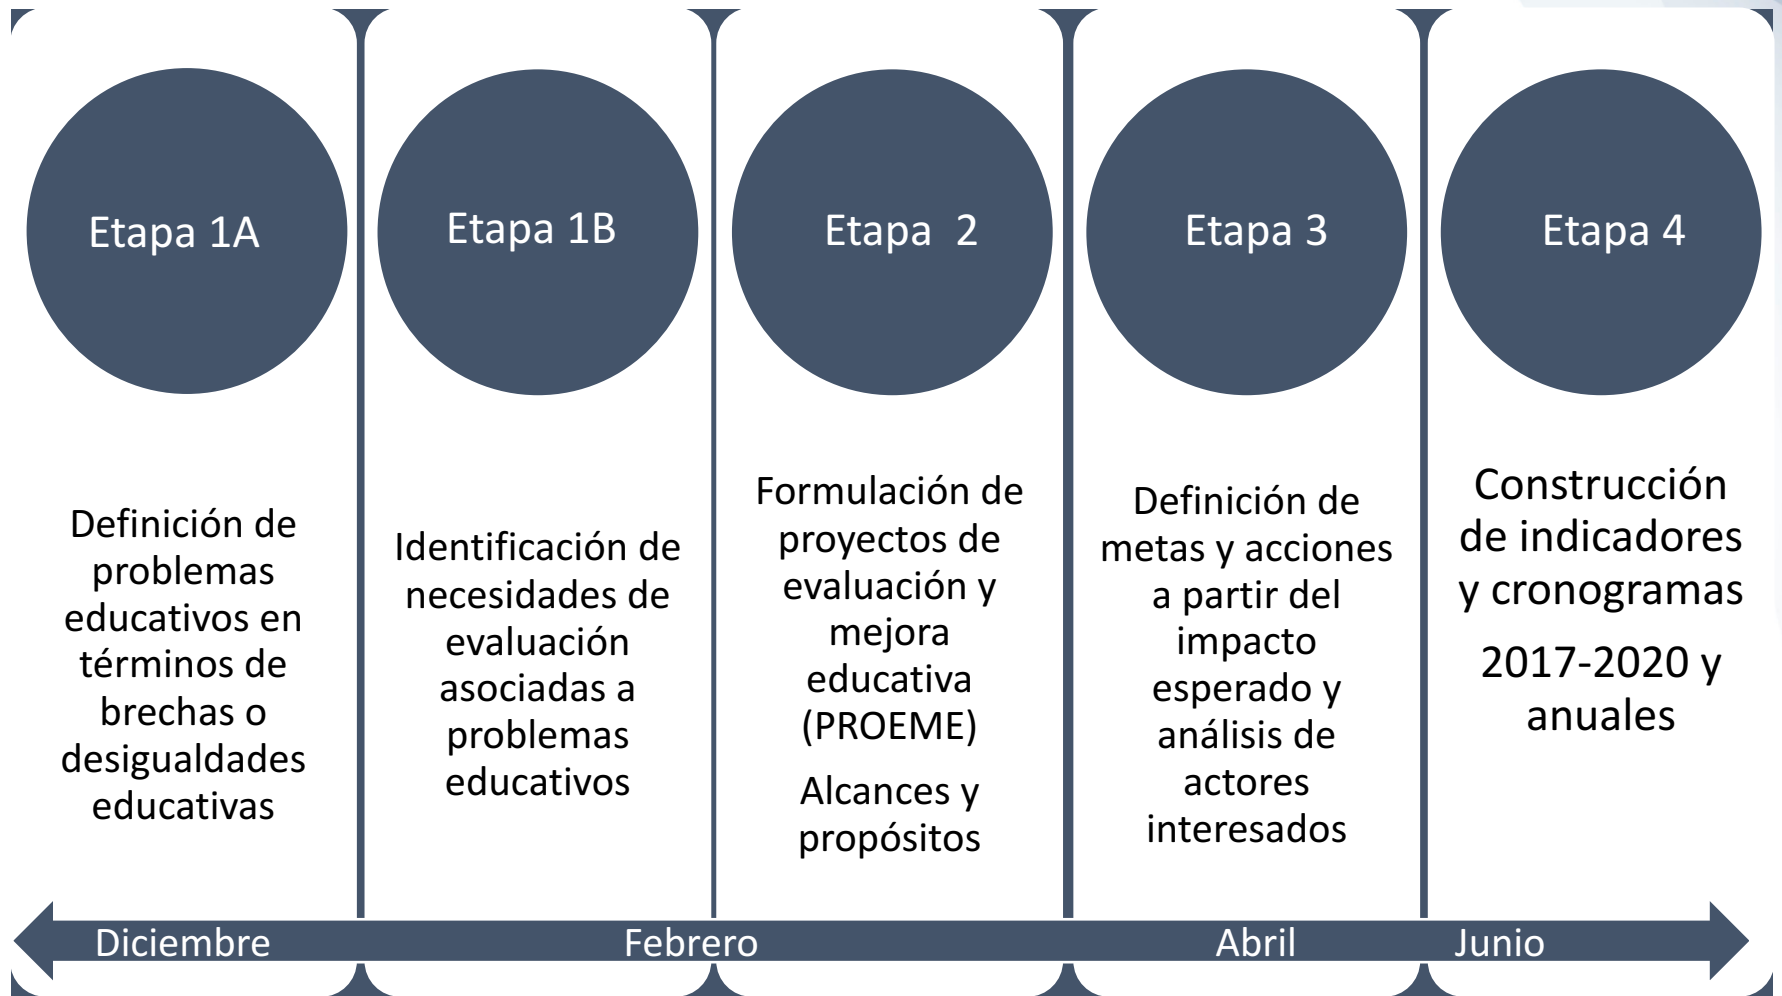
Etapa 1A

Definición de problemas educativos en términos de brechas o desigualdades educativas

Etapa 1B

Identificación de necesidades de evaluación asociadas a problemas educativos

Etapa 2

Formulación de proyectos de evaluación y mejora educativa (PROEME)

Alcances y propósitos

Etapa 3

Definición de metas y acciones a partir del impacto esperado y análisis de actores interesados

Etapa 4

Construcción de indicadores y cronogramas

2017-2020 y anuales

Diciembre Febrero Abril Junio